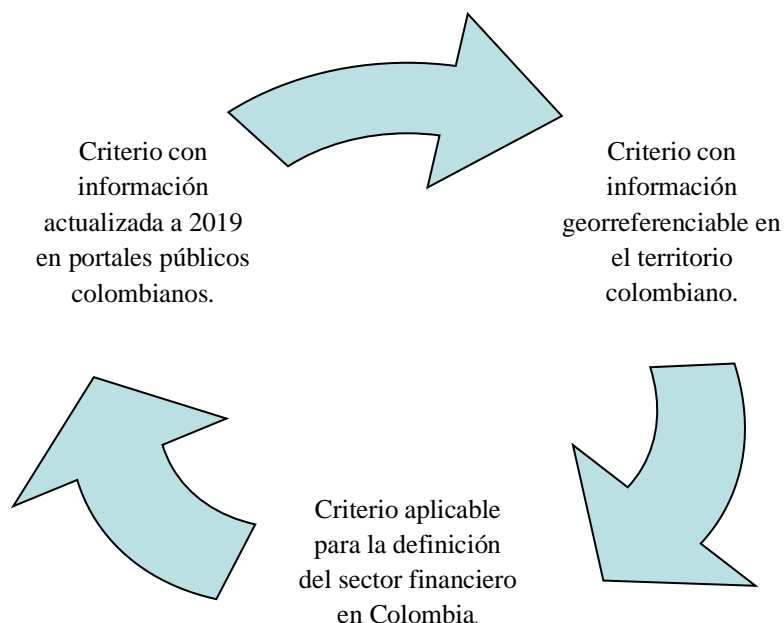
Criterio con información actualizada a 2019 en portales públicos colombianos.

Criterio con información georreferenciable en el territorio colombiano.

Criterio aplicable para la definición del sector financiero en Colombia.